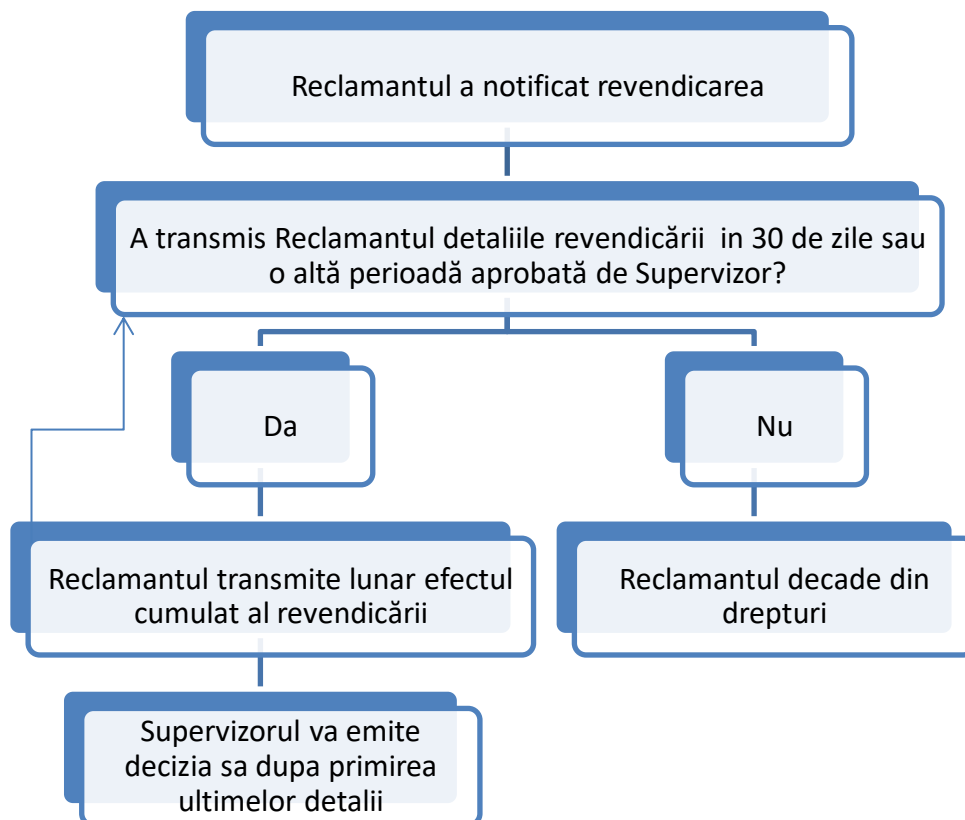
Reclamantul a notificat revendicarea

A transmis Reclamantul detaliile revendicării in 30 de zile sau o altă perioadă aprobată de Supervizor?

Da

Nu

Reclamantul transmite lunar efectul cumulat al revendicării

Reclamantul decade din drepturi

Supervizorul va emite decizia sa dupa primirea ultimelor detalii